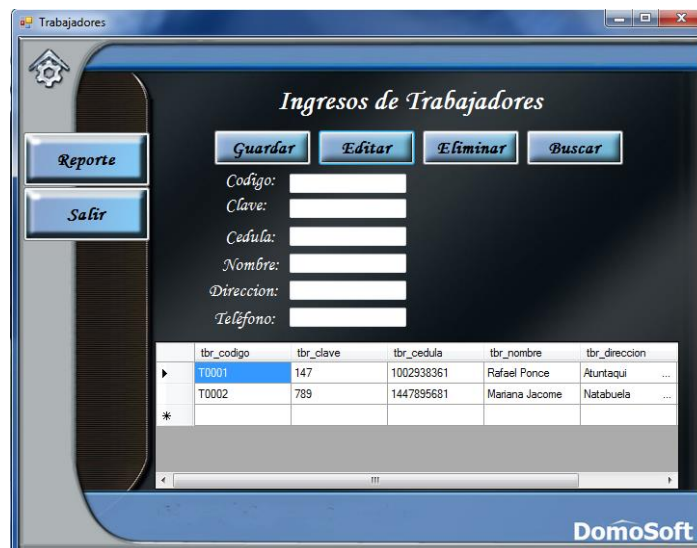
Trabajadores

Ingresos de Trabajadores

Reporte

Salir

Guardar
Editar
Eliminar
Buscar

Codigo:
Clave:
Cedula:
Nombre:
Direccion:
Telefono:

| | tbr_codigo | tbr_clave | tbr_cedula | tbr_nombre | tbr_direccion |
|---|---|---|---|---|---|
| ▸ | T0001 | 147 | 1002938361 | Rafael Ponce | Atuntaqui |
| | T0002 | 789 | 1447895681 | Mariana Jacome | Natabuela |
| * | | | | | |

DomoSoft